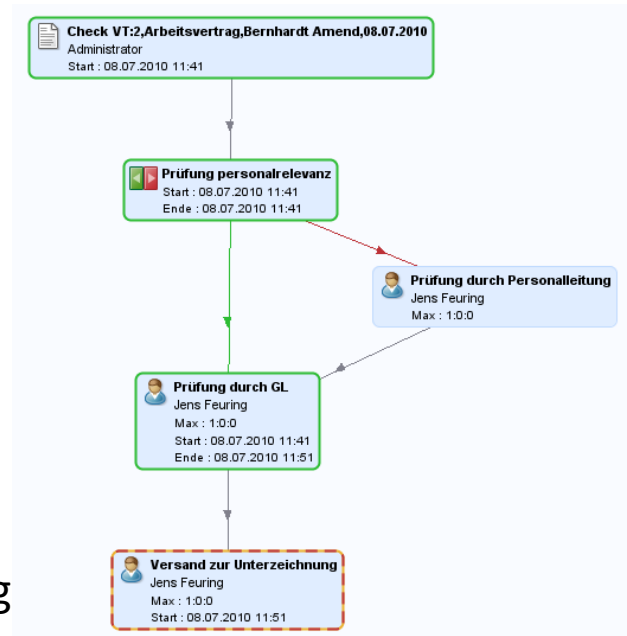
Check VT:2,Arbeitsvertrag,Bernhardt Amend,08.07.2010
Administrator
Start : 08.07.2010 11:41

Prüfung personalrelevanz
Start : 08.07.2010 11:41
Ende : 08.07.2010 11:41

Prüfung durch Personalleitung
Jens Feuring
Max : 1:0:0

Prüfung durch GL
Jens Feuring
Max : 1:0:0
Start : 08.07.2010 11:41
Ende : 08.07.2010 11:51

Versand zur Unterzeichnung
Jens Feuring
Max : 1:0:0
Start : 08.07.2010 11:51

g